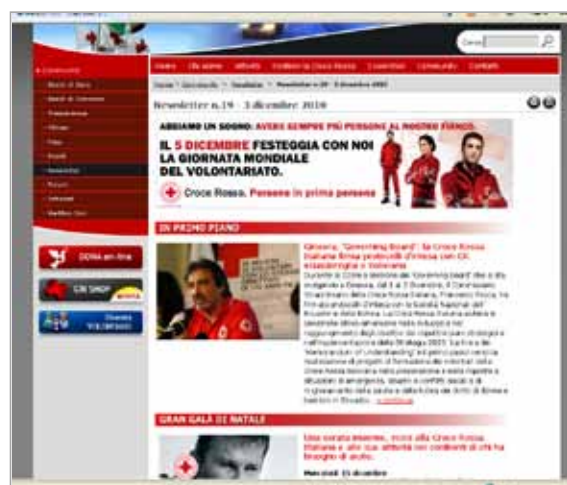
Cerca

Home Chi siamo Attività Entrare in Croce Rossa Comitati Comunicati Contatti

Newsletter n.19 - 3 dicembre 2010

ABBIAMO UN SOGNO: AVERE SEMPRE PIÙ PERSONE AL NOSTRO FIANCO.

IL 5 DICEMBRE FESTEGGIA CON NOI LA GIORNATA MONDIALE DEL VOLONTARIATO.

Croce Rossa. Persone in prima persona

IN PRIMO PIANO

Ginevra, "Governing Board": la Croce Rossa Italiana firma protocolli d'intesa con CR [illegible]

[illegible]

GRAN GALÀ DI NATALE

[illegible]

DONA on line

CRI SHOP

Diventa Volontario